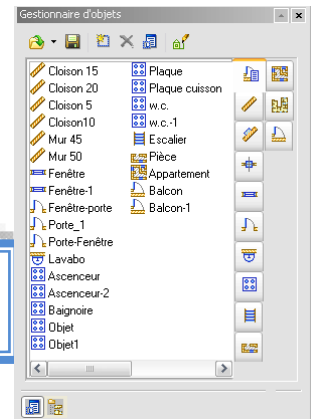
Gestionnaire d'objets

Cloison 15
Cloison 20
Cloison 5
Cloison10
Mur 45
Mur 50
Fenêtre
Fenêtre-1
Fenêtre-porte
Porte_1
Porte-Fenêtre
Lavabo
Ascenceur
Ascenceur-2
Baignoire
Objet
Objet1

Plaque
Plaque cuisson
w.c.
w.c.-1
Escalier
Pièce
Appartement
Balcon
Balcon-1